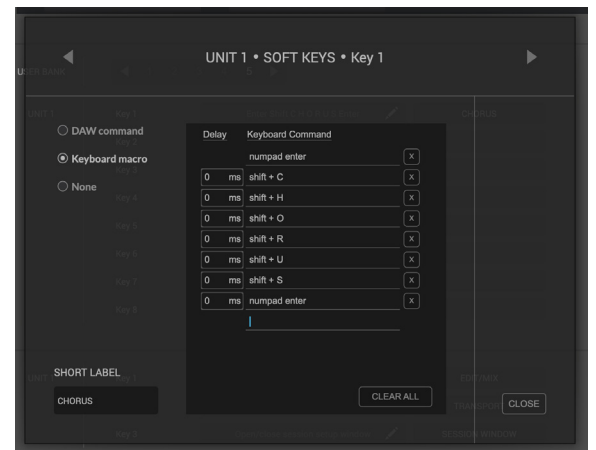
UNIT 1 • SOFT KEYS • Key 1

DAW command

Keyboard macro

None

| Delay | Keyboard Command | |
|---|---|---|
| | numpad enter | X |
| 0 ms | shift + C | X |
| 0 ms | shift + H | X |
| 0 ms | shift + O | X |
| 0 ms | shift + R | X |
| 0 ms | shift + U | X |
| 0 ms | shift + S | X |
| 0 ms | numpad enter | X |

SHORT LABEL

CHORUS

CLEAR ALL

CLOSE